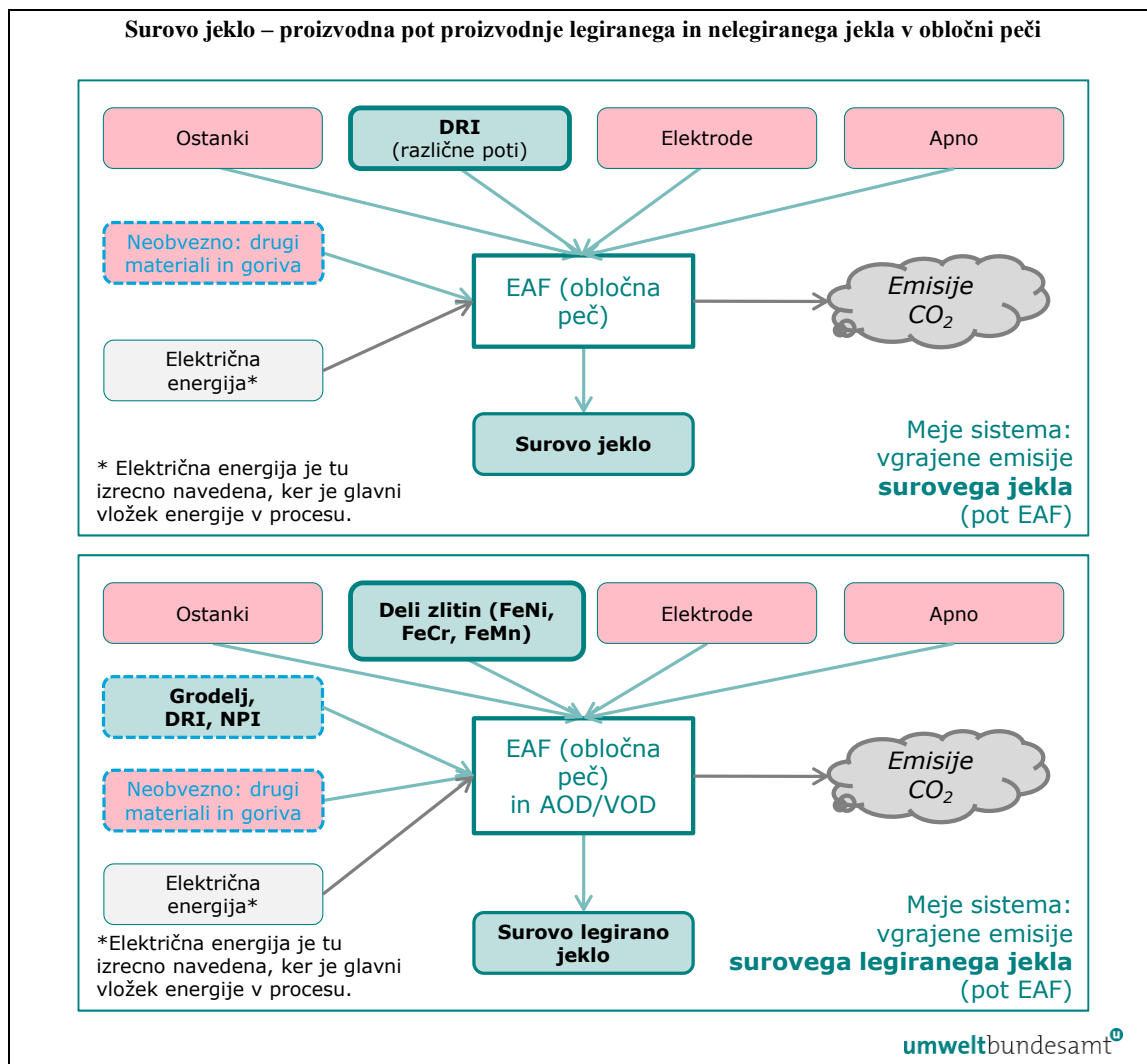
Surovo jeklo – proizvodna pot proizvodnje legiranega in nelegiranega jekla v obločni peči

Ostanki

DRI
(različne poti)

Elektrode

Apno

Neobvezno: drugi materiali in goriva

EAF (obločna peč)

Emisije $CO_2$

Električna energija*

Surovo jeklo

* Električna energija je tu izrecno navedena, ker je glavni vložek energije v procesu.

Meje sistema: vgrajene emisije **surovega jekla** (pot EAF)

Ostanki

Deli zlitin (FeNi, FeCr, FeMn)

Elektrode

Apno

Grodelj, DRI, NPI

EAF (obločna peč) in AOD/VOD

Emisije $CO_2$

Neobvezno: drugi materiali in goriva

Električna energija*

Surovo legirano jeklo

*Električna energija je tu izrecno navedena, ker je glavni vložek energije v procesu.

Meje sistema: vgrajene emisije **surovega legiranega jekla** (pot EAF)

umweltbundesamt